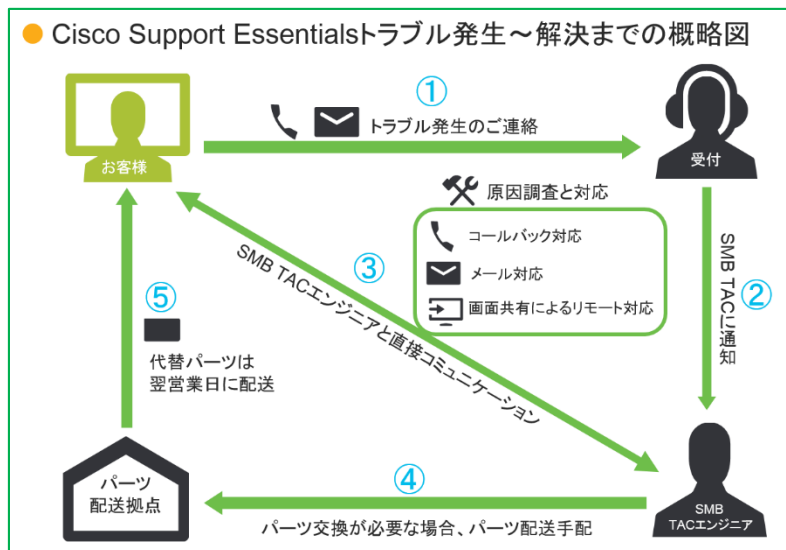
Cisco Support Essentialsトラブル発生～解決までの概略図

お客様

①

トラブル発生のご連絡

受付

原因調査と対応

コールバック対応

メール対応

画面共有によるリモート対応

SMB TACに通知

②

SMB TACエンジニアと直接コミュニケーション

③

⑤

代替パーツは
翌営業日に配送

パーツ
配送拠点

④

パーツ交換が必要な場合、パーツ配送手配

SMB
TACエンジニア